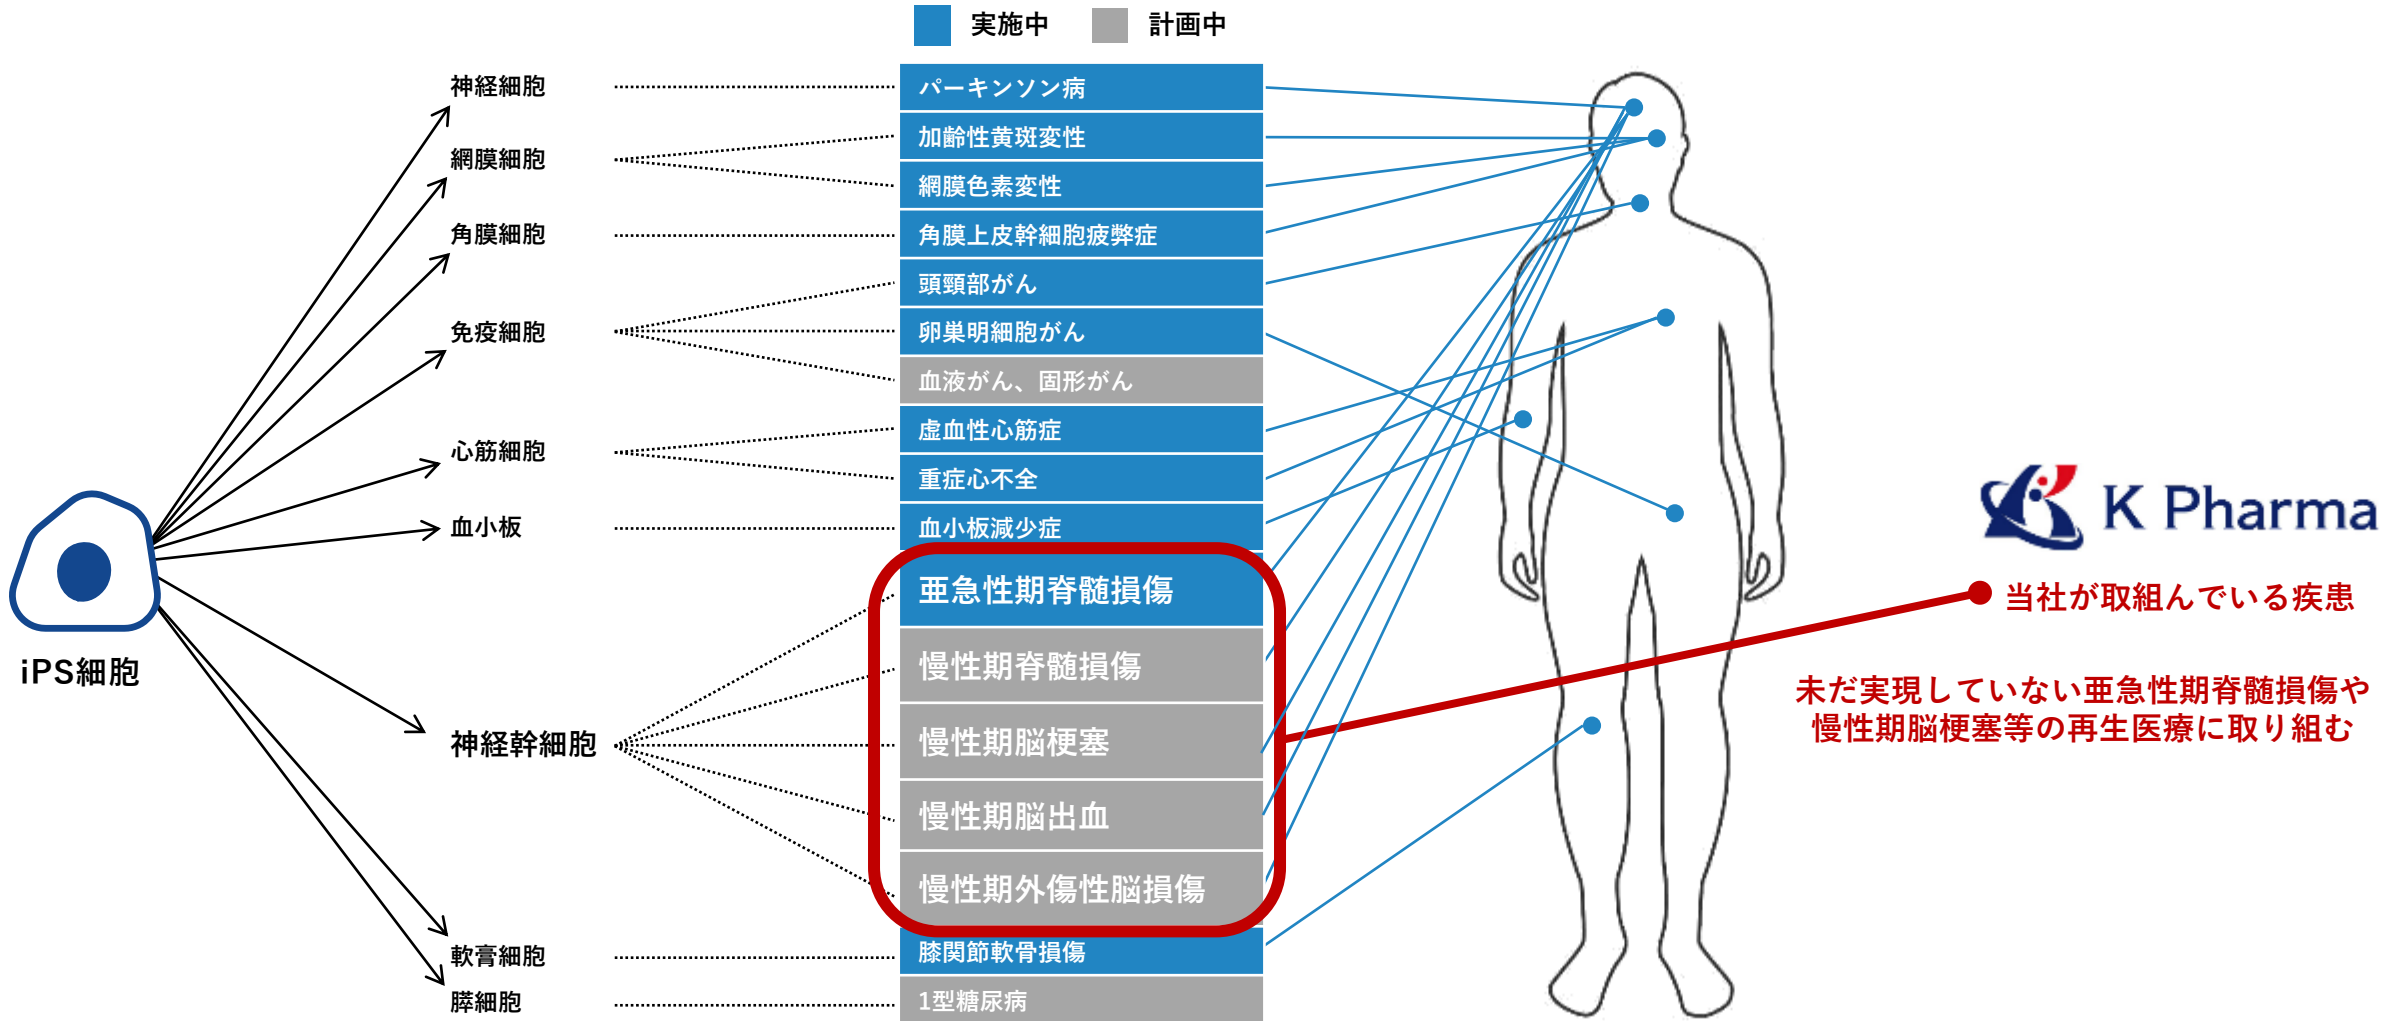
実施中　計画中

iPS細胞

神経細胞
網膜細胞
角膜細胞
免疫細胞
心筋細胞
血小板
神経幹細胞
軟骨細胞
膵細胞

パーキンソン病
加齢性黄斑変性
網膜色素変性
角膜上皮幹細胞疲弊症
頭頸部がん
卵巣明細胞がん
血液がん、固形がん
虚血性心筋症
重症心不全
血小板減少症
亜急性期脊髄損傷
慢性期脊髄損傷
慢性期脳梗塞
慢性期脳出血
慢性期外傷性脳損傷
膝関節軟骨損傷
1型糖尿病

K Pharma

当社が取組んでいる疾患

未だ実現していない亜急性期脊髄損傷や慢性期脳梗塞等の再生医療に取り組む